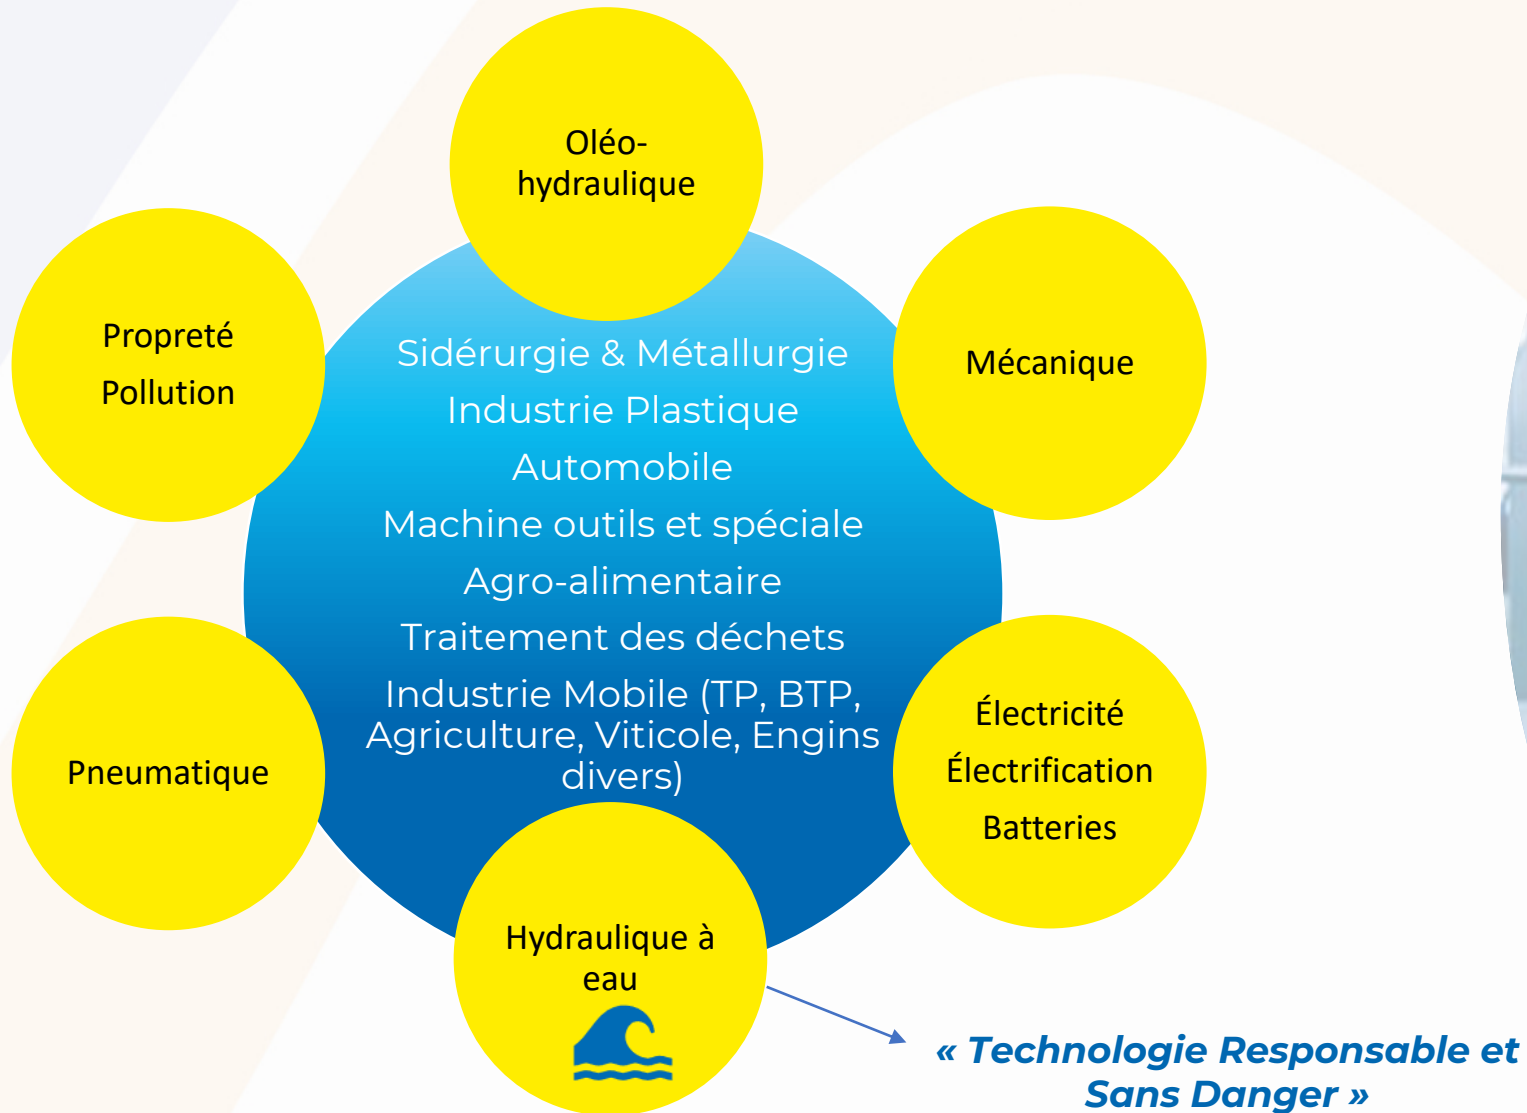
Oléo-hydraulique

Propreté

Pollution

Mécanique

Sidérurgie & Métallurgie

Industrie Plastique

Automobile

Machine outils et spéciale

Agro-alimentaire

Traitement des déchets

Industrie Mobile (TP, BTP, Agriculture, Viticole, Engins divers)

Pneumatique

Électricité

Électrification

Batteries

Hydraulique à eau

« Technologie Responsable et Sans Danger »